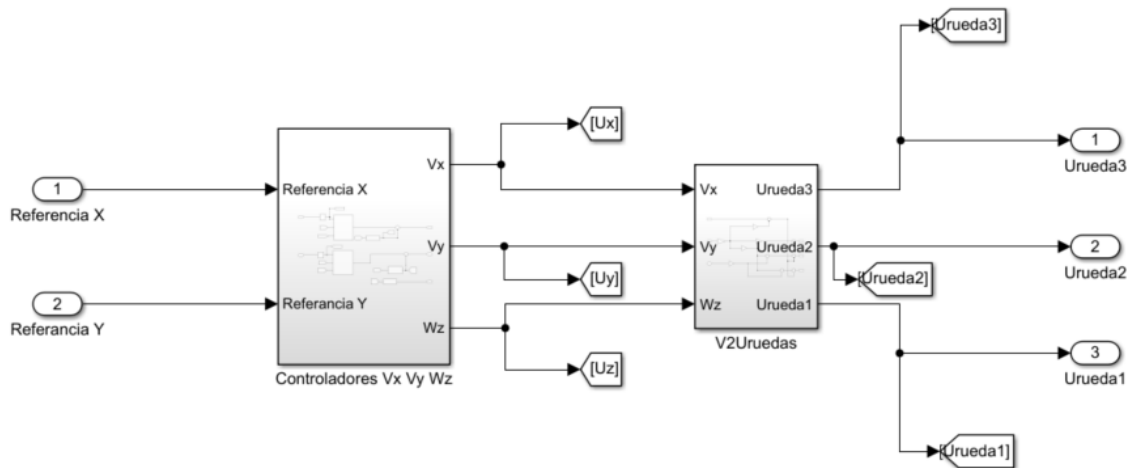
[Urueda3]

[Ux]

1
Urueda3

1
Referencia X

Referencia X

Vx

Vx

Urueda3

Vy

Vy

Urueda2

2
Urueda2

[Uy]

[Urueda2]

2
Referancia Y

Referancia Y

Wz

Wz

Urueda1

V2Uruedas

3
Urueda1

Controladores Vx Vy Wz

[Uz]

[Urueda1]